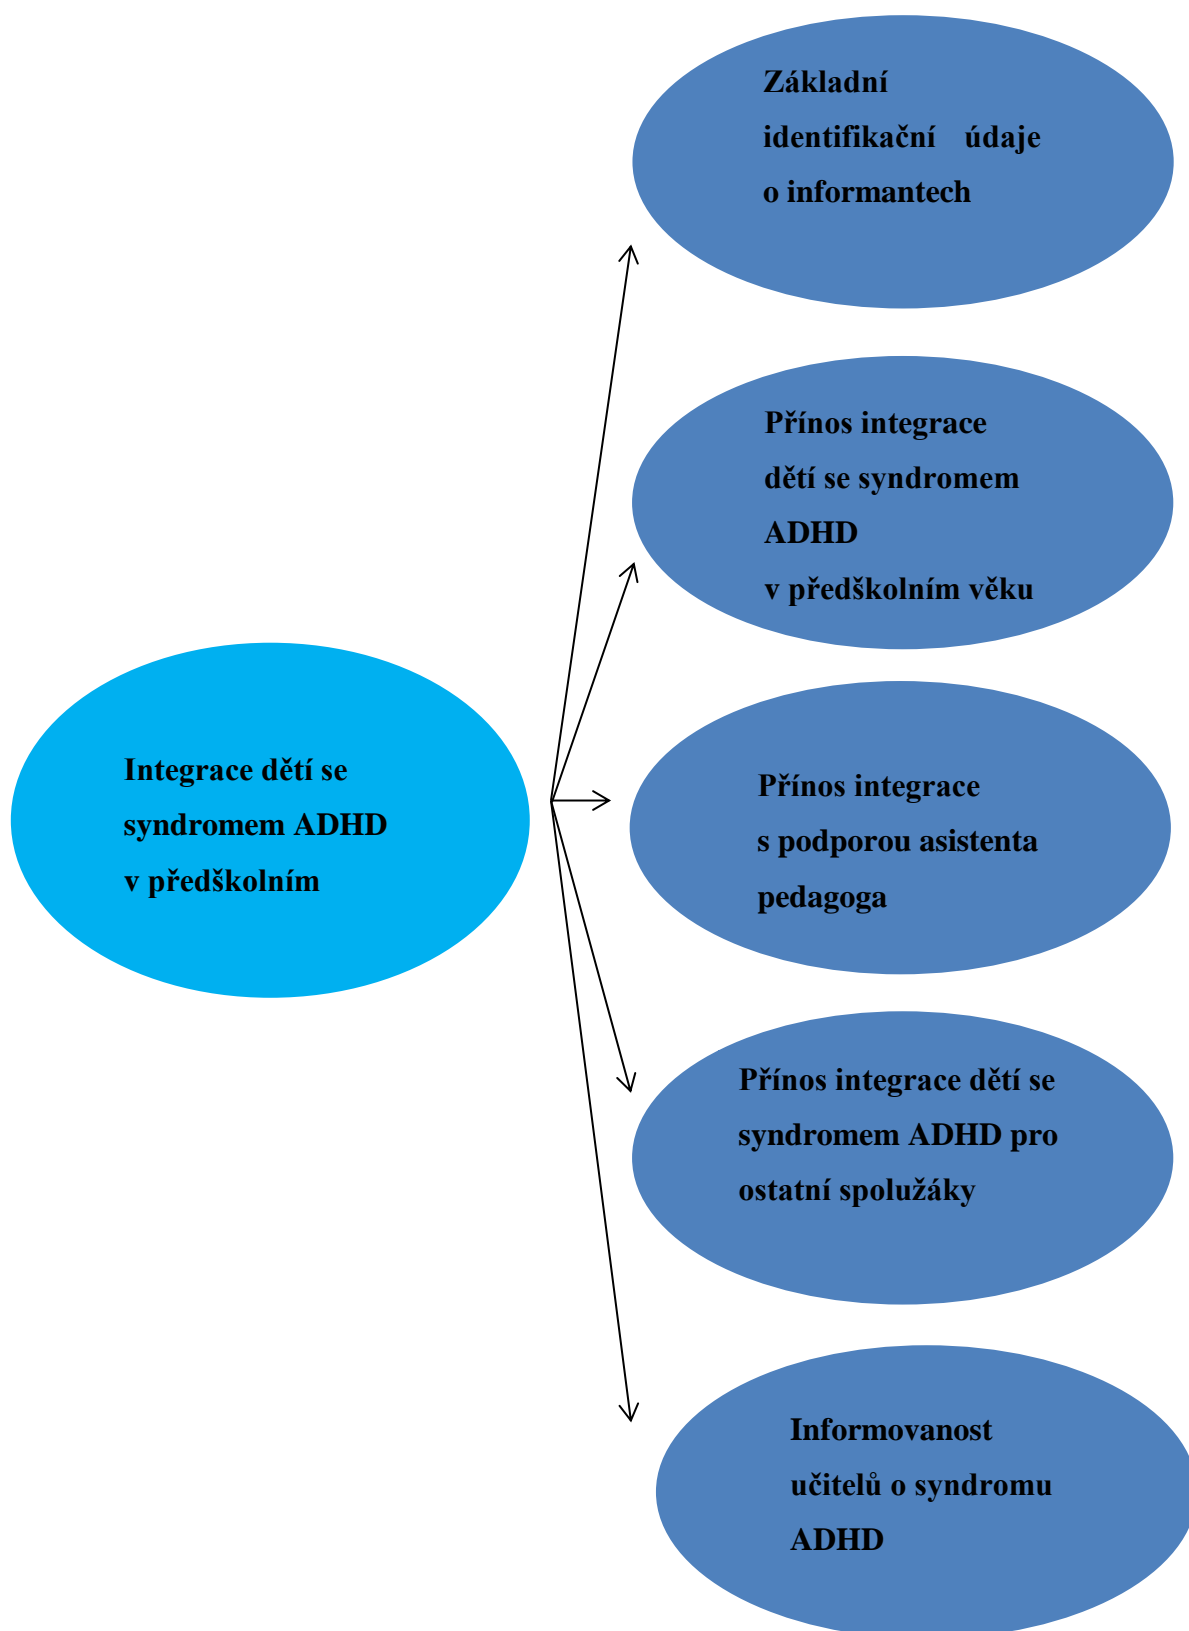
Základní identifikační údaje o informantech

Přínos integrace dětí se syndromem ADHD v předškolním věku

Integrace dětí se syndromem ADHD v předškolním

Přínos integrace s podporou asistenta pedagoga

Přínos integrace dětí se syndromem ADHD pro ostatní spolužáky

Informovanost učitelů o syndromu ADHD